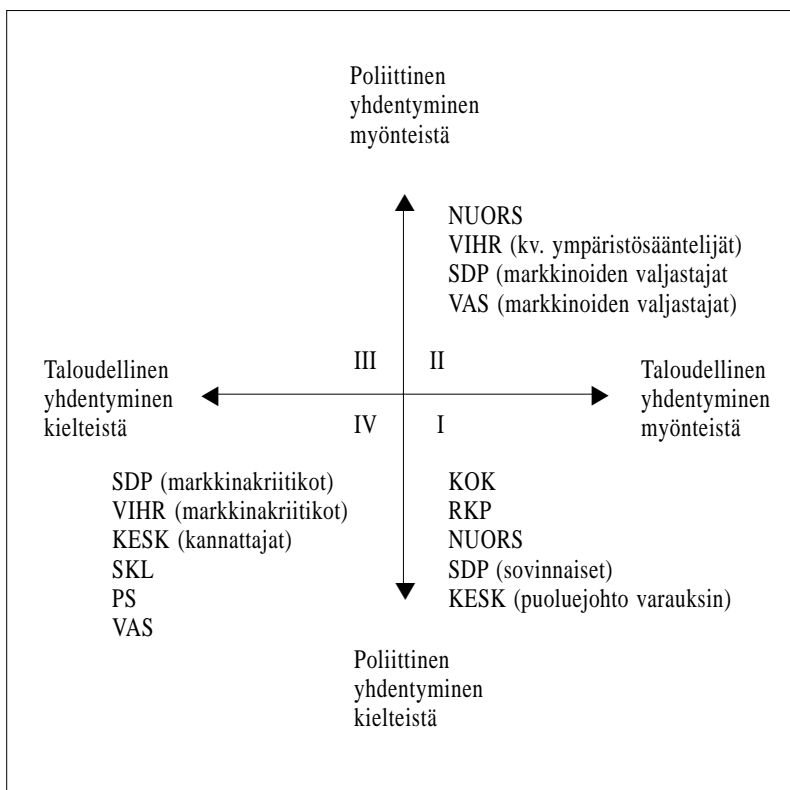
Poliittinen yhdentyminen myönteistä

NUORS
VIHR (kv. ympäristösääntelijät)
SDP (markkinoiden valjastajat
VAS (markkinoiden valjastajat)

Taloudellinen yhdentyminen kielteistä

III

II

Taloudellinen yhdentyminen myönteistä

IV

I

SDP (markkinakriitikot)
VIHR (markkinakriitikot)
KESK (kannattajat)
SKL
PS
VAS

KOK
RKP
NUORS
SDP (sovinnaiset)
KESK (puoluejohto varauksin)

Poliittinen yhdentyminen kielteistä